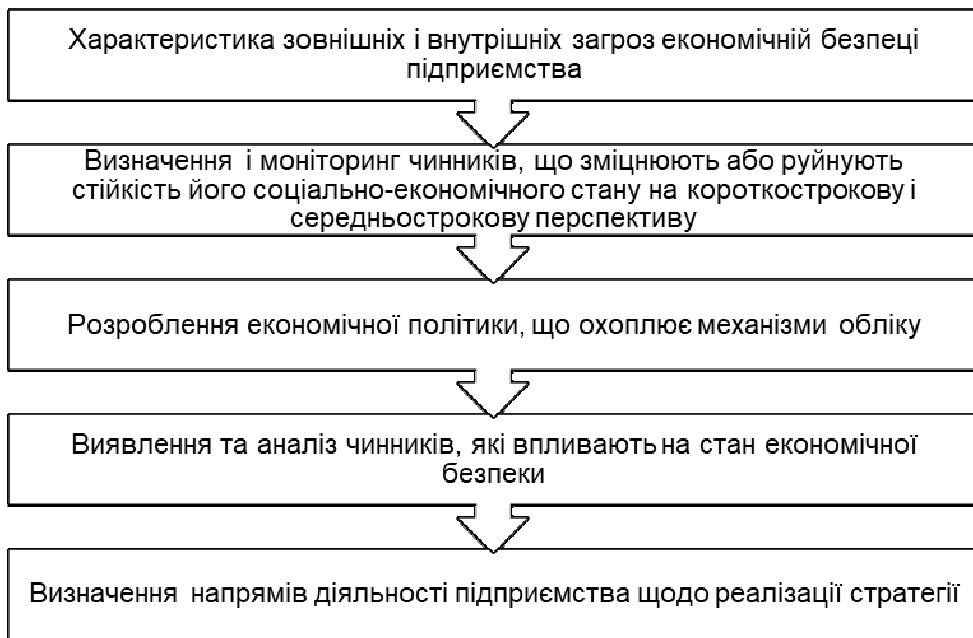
Характеристика зовнішніх і внутрішніх загроз економічній безпеці підприємства

Визначення і моніторинг чинників, що зміцнюють або руйнують стійкість його соціально-економічного стану на короткострокову і середньострокову перспективу

Розроблення економічної політики, що охоплює механізми обліку

Виявлення та аналіз чинників, які впливають на стан економічної безпеки

Визначення напрямів діяльності підприємства щодо реалізації стратегії